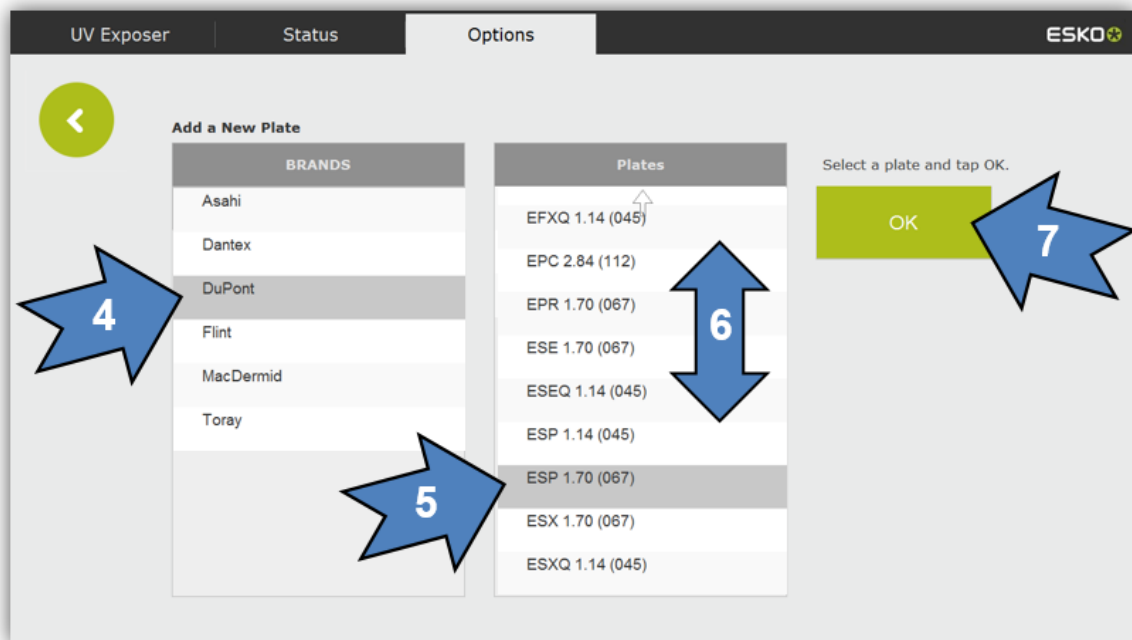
UV Exposer
Status
Options
ESKO

Add a New Plate

| BRANDS |
|---|
| Asahi |
| Dantex |
| DuPont |
| Flint |
| MacDermid |
| Toray |

| Plates |
|---|
| EFXQ 1.14 (045) |
| EPC 2.84 (112) |
| EPR 1.70 (067) |
| ESE 1.70 (067) |
| ESEQ 1.14 (045) |
| ESP 1.14 (045) |
| ESP 1.70 (067) |
| ESX 1.70 (067) |
| ESXQ 1.14 (045) |

Select a plate and tap OK.

OK

4
5
6
7